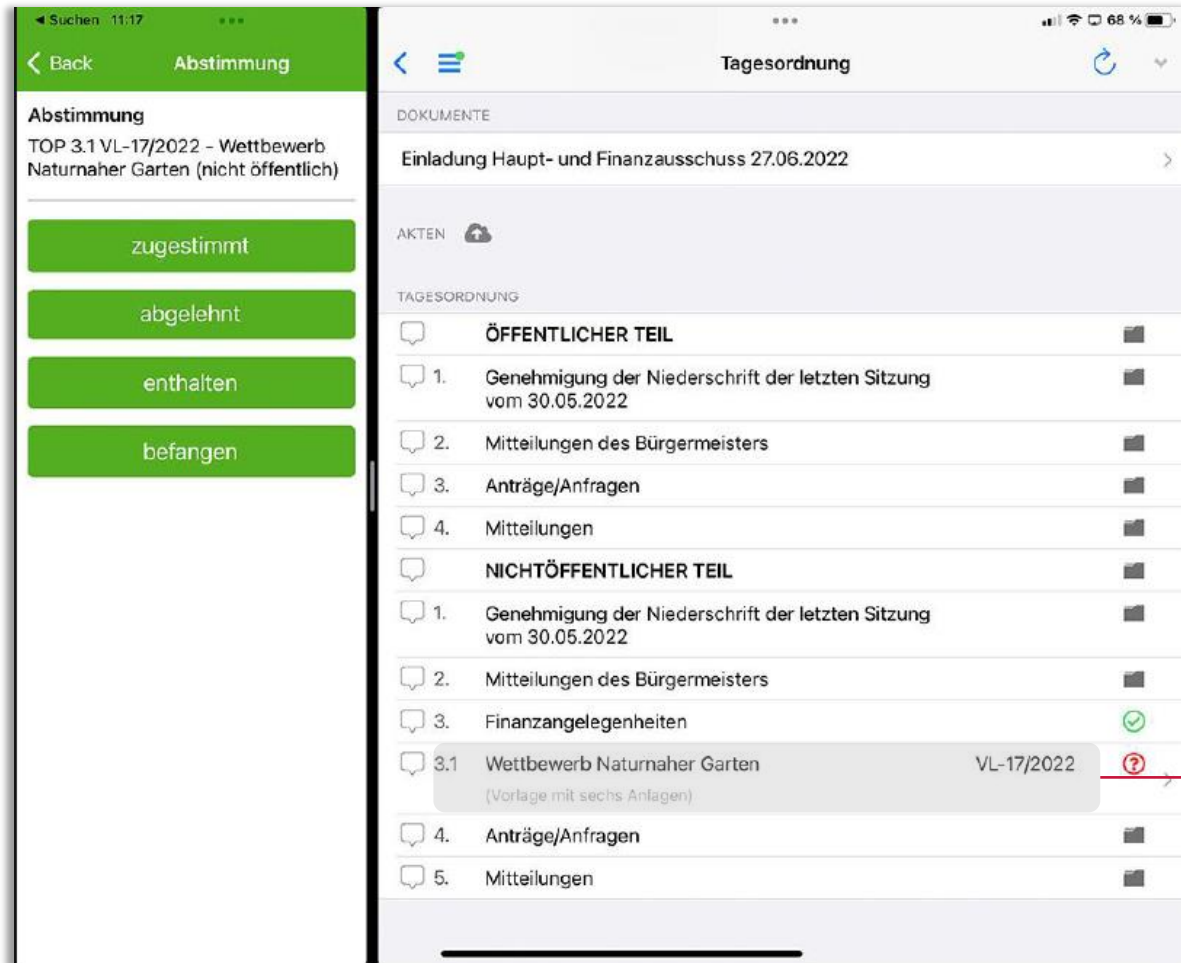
◀ Suchen 11:17

68 %

Back Abstimmung

Abstimmung
TOP 3.1 VL-17/2022 - Wettbewerb Naturnaher Garten (nicht öffentlich)

zugestimmt

abgelehnt

enthalten

befangen

Tagesordnung

DOKUMENTE

Einladung Haupt- und Finanzausschuss 27.06.2022

AKTEN

TAGESORDNUNG

ÖFFENTLICHER TEIL

1. Genehmigung der Niederschrift der letzten Sitzung vom 30.05.2022

2. Mitteilungen des Bürgermeisters

3. Anträge/Anfragen

4. Mitteilungen

NICHTÖFFENTLICHER TEIL

1. Genehmigung der Niederschrift der letzten Sitzung vom 30.05.2022

2. Mitteilungen des Bürgermeisters

3. Finanzangelegenheiten

3.1 Wettbewerb Naturnaher Garten VL-17/2022
(Vorlage mit sechs Anlagen)

4. Anträge/Anfragen

5. Mitteilungen